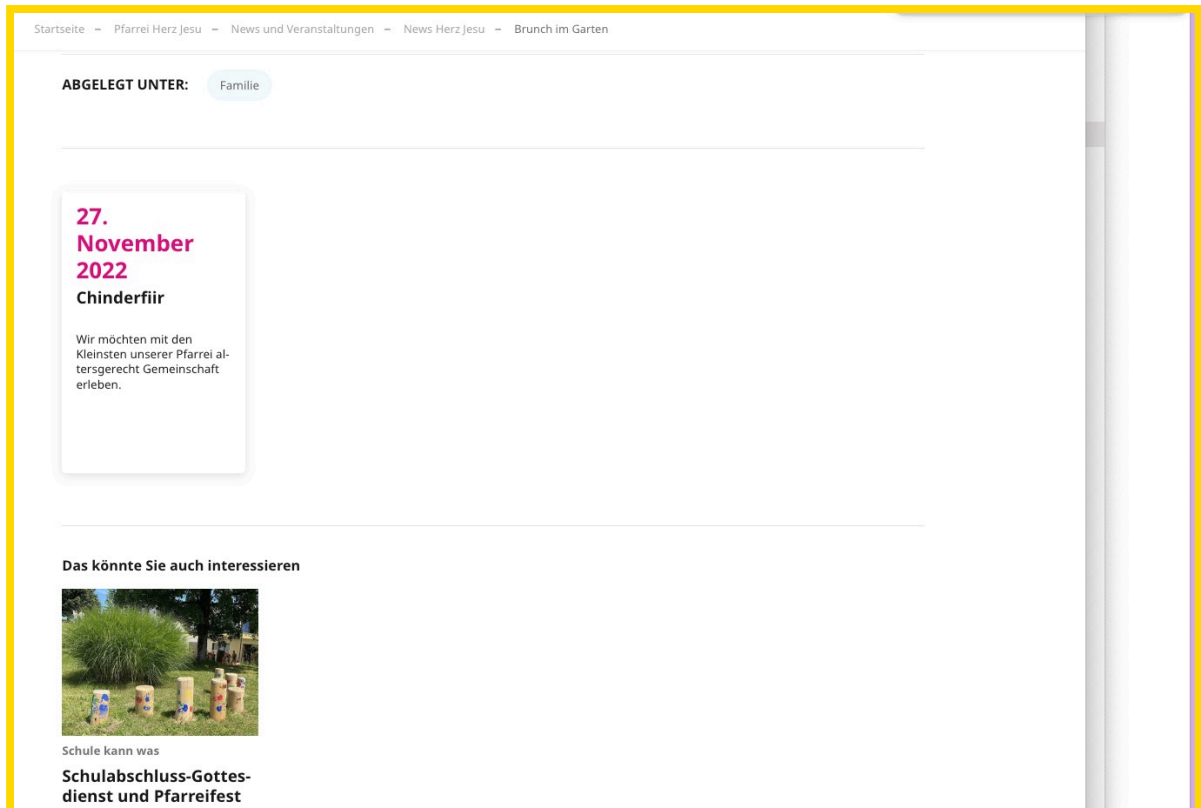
Startseite – Pfarrei Herz Jesu – News und Veranstaltungen – News Herz Jesu – Brunch im Garten

ABGELEGT UNTER: Familie

27. November 2022
Chinderfiir

Wir möchten mit den Kleinsten unserer Pfarrei altersgerecht Gemeinschaft erleben.

Das könnte Sie auch interessieren

Schule kann was

Schulabschluss-Gottesdienst und Pfarreifest